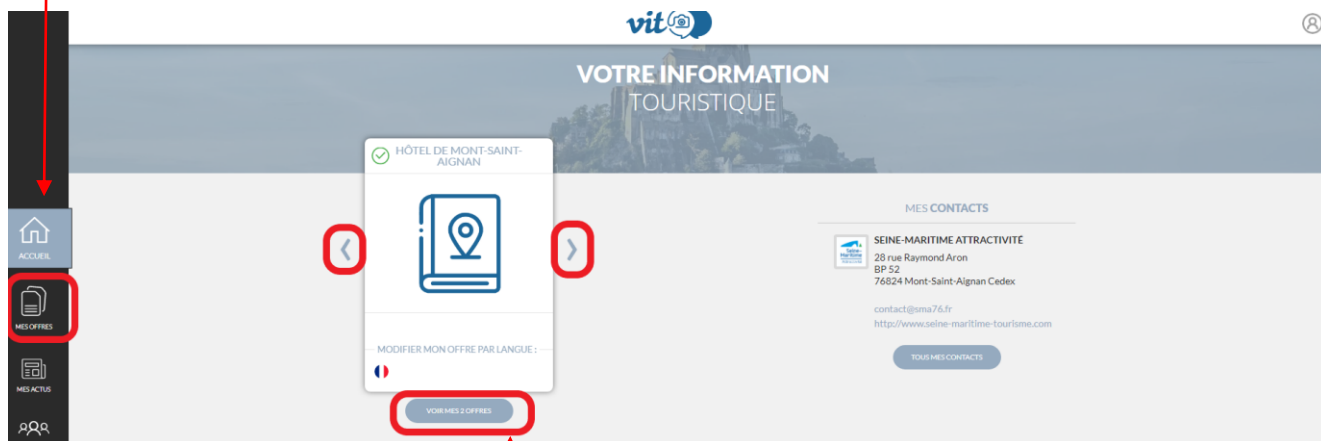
vit

VOTRE INFORMATION
TOURISTIQUE

ACCUEIL

MES OFFRES

MES ACTUS

HÔTEL DE MONT-SAINT-AIGNAN

MODIFIER MON OFFRE PAR LANGUE :

VOIR MES 2 OFFRES

MES CONTACTS

SEINE-MARITIME ATTRACTIVITÉ
28 rue Raymond Aron
BP 52
76824 Mont-Saint-Aignan Cedex

contact@sma76.fr
http://www.seine-maritime-tourisme.com

TOUS MES CONTACTS